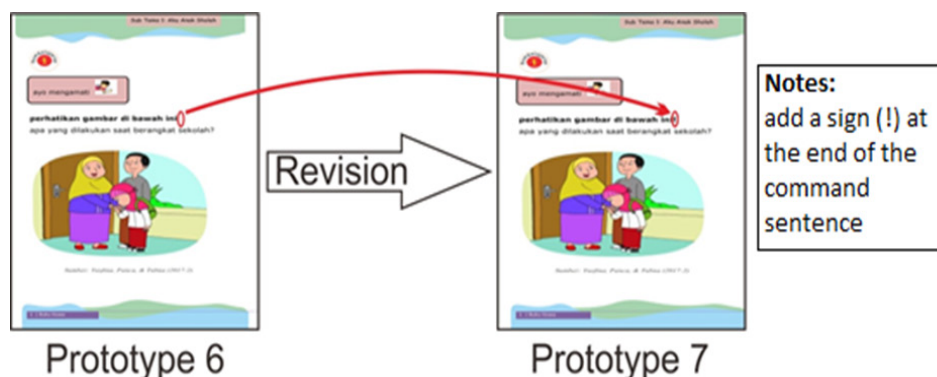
Sub Tema 1: Aku Anak Sholeh

ayo mengamati

perhatikan gambar di bawah ini

apa yang dilakukan saat berangkat sekolah?

Sumber: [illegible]

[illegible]

Revision

Sub Tema 1: Aku Anak Sholeh

ayo mengamati

perhatikan gambar di bawah ini!

apa yang dilakukan saat berangkat sekolah?

Sumber: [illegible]

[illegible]

Notes:
add a sign (!) at the end of the command sentence

Prototype 6

Prototype 7